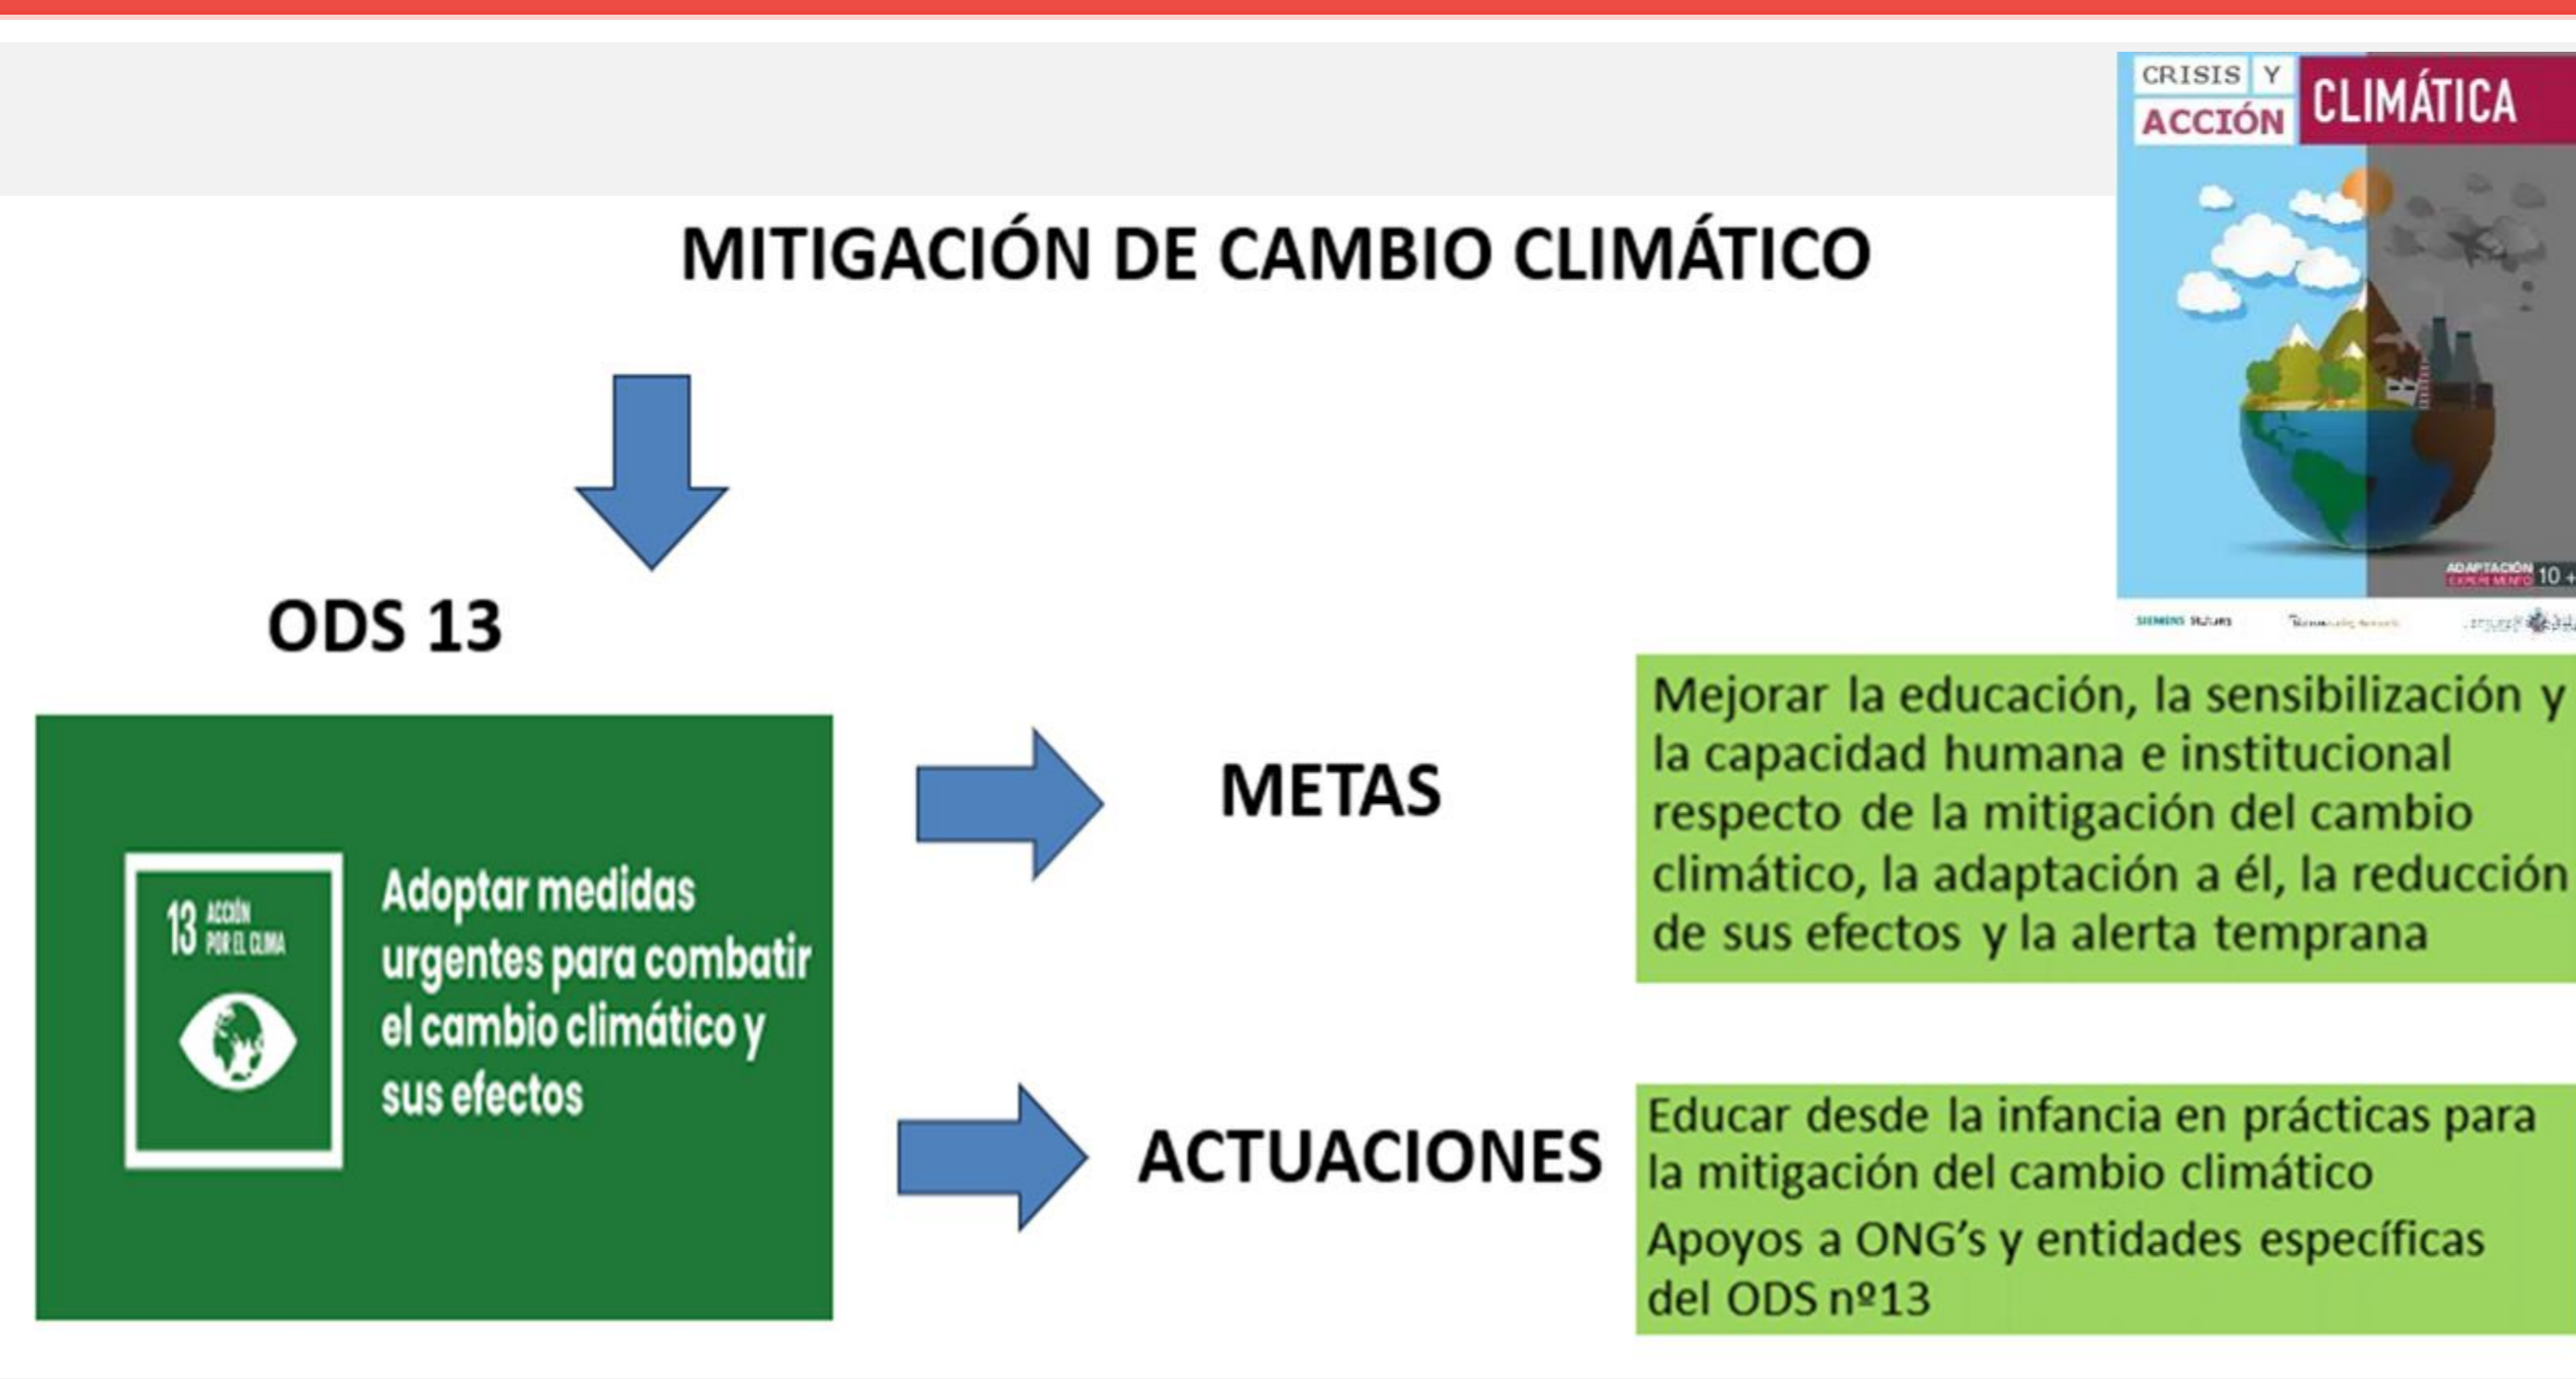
CRISIS Y ACCIÓN CLIMÁTICA

ADAPTACIÓN EXPERIMENTO 10 +

MITIGACIÓN DE CAMBIO CLIMÁTICO

ODS 13

13 ACCIÓN POR EL CLIMA

Adoptar medidas urgentes para combatir el cambio climático y sus efectos

METAS

Mejorar la educación, la sensibilización y la capacidad humana e institucional respecto de la mitigación del cambio climático, la adaptación a él, la reducción de sus efectos y la alerta temprana

ACTUACIONES

Educar desde la infancia en prácticas para la mitigación del cambio climático

Apoyos a ONG's y entidades específicas del ODS nº13